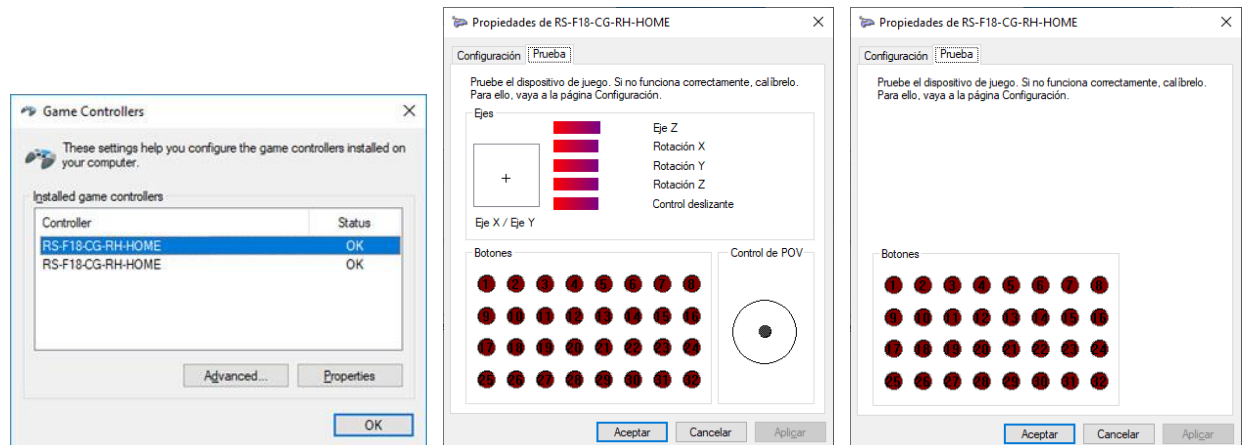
Game Controllers

These settings help you configure the game controllers installed on your computer.

Installed game controllers

| Controller | Status |
|---|---|
| RS-F18-CG-RH-HOME | OK |
| RS-F18-CG-RH-HOME | OK |

Advanced... Properties

OK

Propiedades de RS-F18-CG-RH-HOME

Configuración Prueba

Pruebe el dispositivo de juego. Si no funciona correctamente, calíbrelo. Para ello, vaya a la página Configuración.

Ejes

Eje Z
Rotación X
Rotación Y
Rotación Z
Control deslizante

Eje X / Eje Y

Botones

1 2 3 4 5 6 7 8
9 10 11 12 13 14 15 16
17 18 19 20 21 22 23 24
25 26 27 28 29 30 31 32

Control de POV

Aceptar Cancelar Aplicar

Propiedades de RS-F18-CG-RH-HOME

Configuración Prueba

Pruebe el dispositivo de juego. Si no funciona correctamente, calíbrelo. Para ello, vaya a la página Configuración.

Botones

1 2 3 4 5 6 7 8
9 10 11 12 13 14 15 16
17 18 19 20 21 22 23 24
25 26 27 28 29 30 31 32

Aceptar Cancelar Aplicar